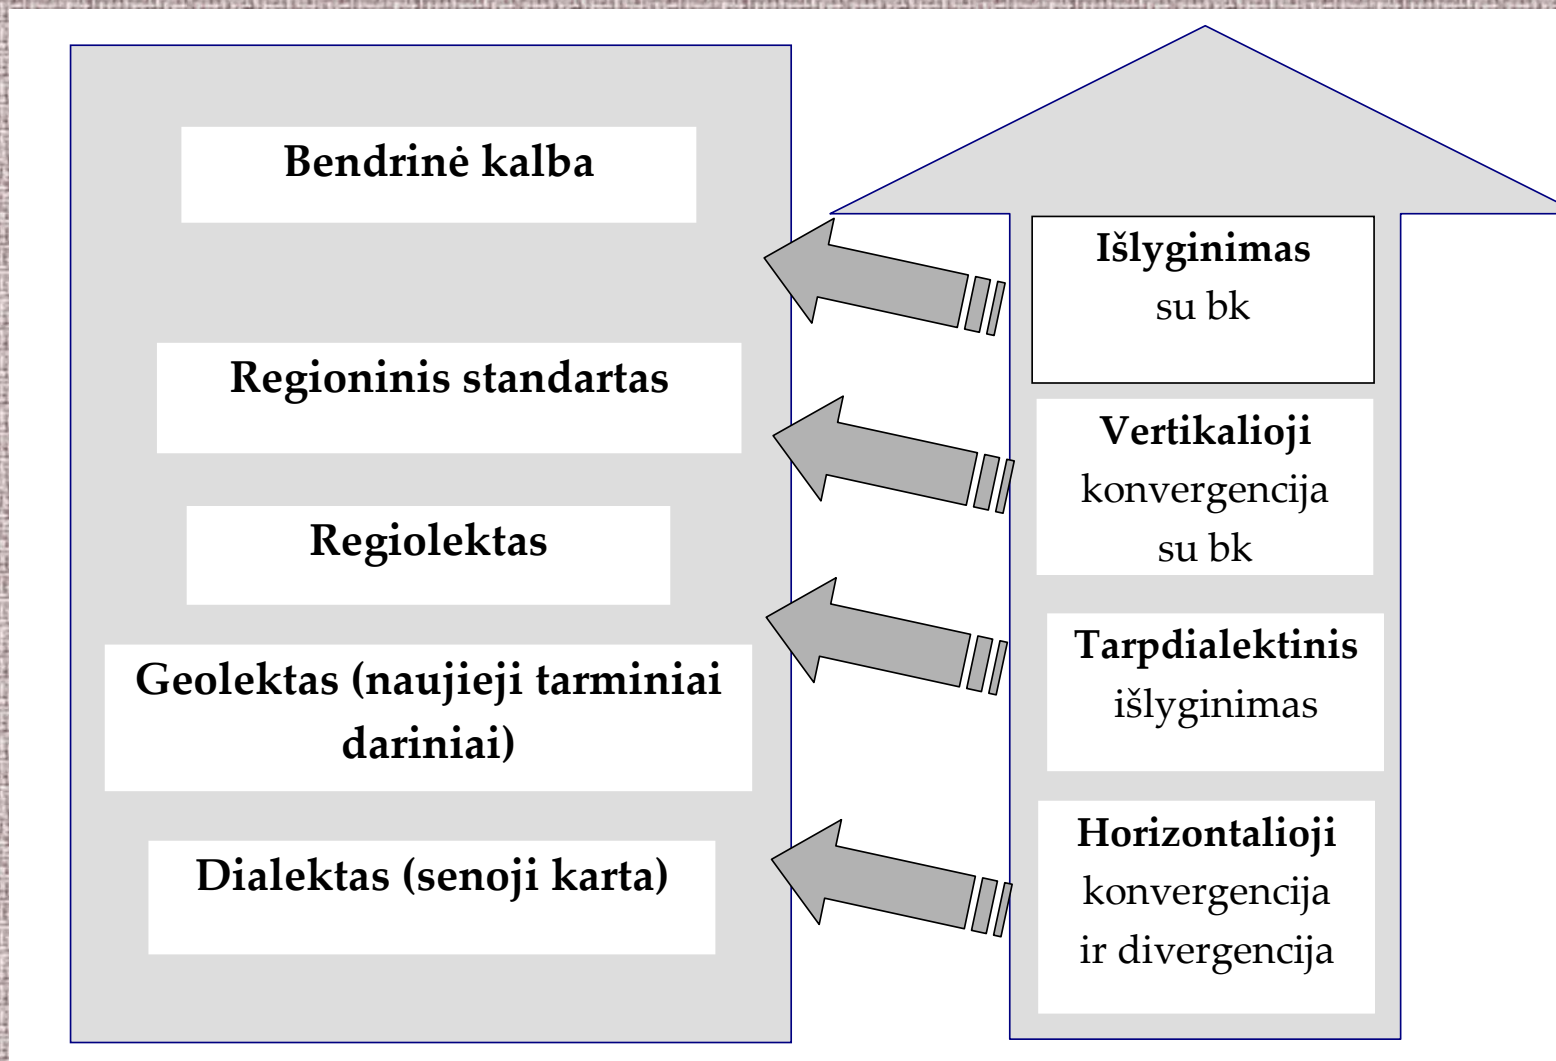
Bendrinė kalba

Regioninis standartas

Regiolektas

Geolektas (naujieji tarminiai dariniai)

Dialektas (senoji karta)

Išlyginimas
su bk

Vertikalioji
konvergencija
su bk

Tarpdialektinis
išlyginimas

Horizontalioji
konvergencija
ir divergencija